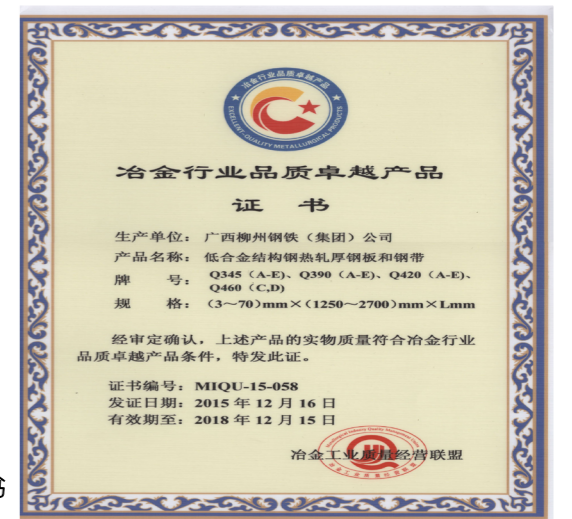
冶金行业品质卓越产品
EXCELLENT QUALITY METALLURGICAL PRODUCTS

冶金行业品质卓越产品

证　书

生产单位：广西柳州钢铁（集团）公司
产品名称：低合金结构钢热轧厚钢板和钢带
牌　　号：Q345（A-E）、Q390（A-E）、Q420（A-E）、Q460（C,D）
规　　格：（3～70）mm×（1250～2700）mm×Lmm

经审定确认，上述产品的实物质量符合冶金行业品质卓越产品条件，特发此证。

证书编号：MIQU-15-058
发证日期：2015 年 12 月 16 日
有效期至：2018 年 12 月 15 日

冶金工业质量经营联盟